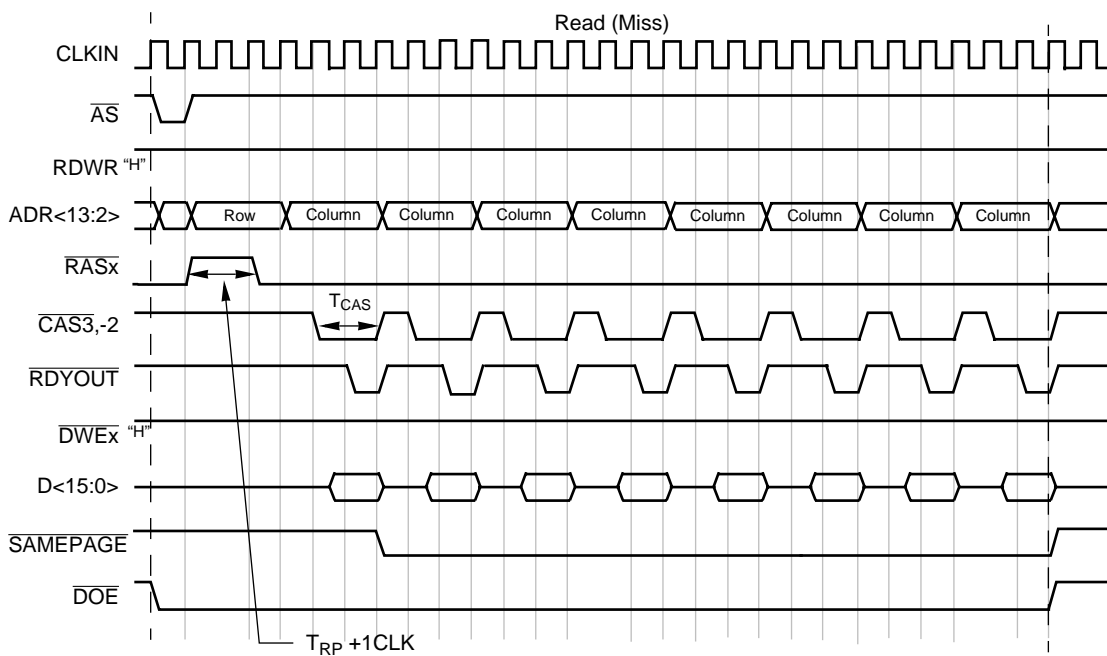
Read (Miss)

CLKIN

$\overline{AS}$

RDWR "H"

ADR<13:2>

Row

Column

Column

Column

Column

Column

Column

Column

Column

$\overline{RASx}$

$T_{CAS}$

$\overline{CAS3}$,-2

$\overline{RDYOUT}$

$\overline{DWEx}$ "H"

D<15:0>

$\overline{SAMEPAGE}$

$\overline{DOE}$

$T_{RP}$ +1CLK